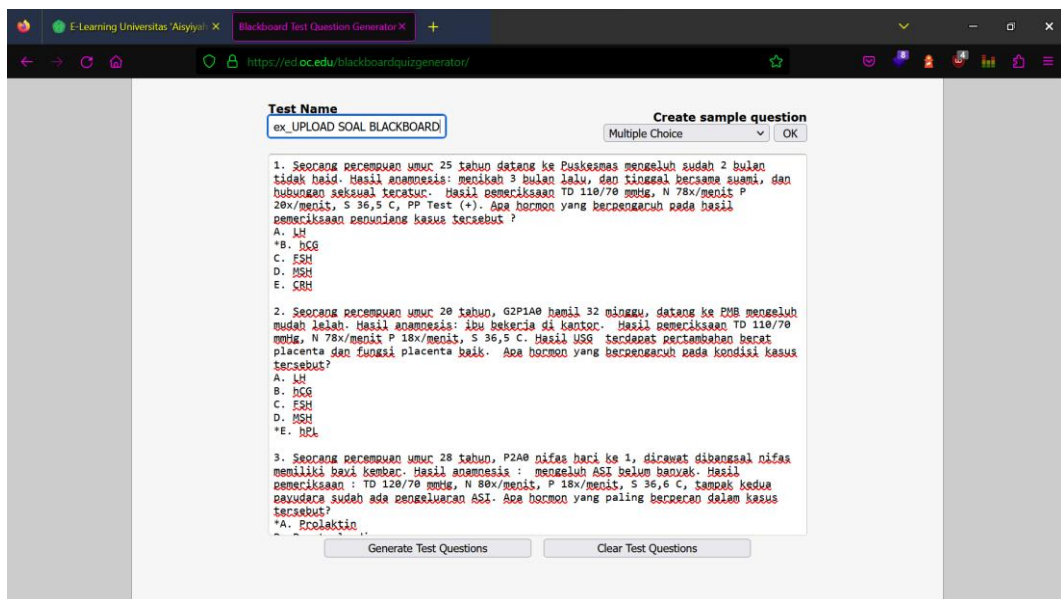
E-Learning Universitas 'Aisyiyah ×

Blackboard Test Question Generator ×

+

https://ed.oc.edu/blackboardquizgenerator/

Test Name

ex_UPLOAD SOAL BLACKBOARD

Create sample question

Multiple Choice

OK

1. Seorang perempuan umur 25 tahun datang ke Puskesmas mengeluh sudah 2 bulan tidak haid. Hasil anamnesis: menikah 3 bulan lalu, dan tinggal bersama suami, dan hubungan seksual teratur. Hasil pemeriksaan TD 110/70 mmHg, N 78x/menit P 20x/menit, S 36,5 C, PP Test (+). Apa hormon yang berpengaruh pada hasil pemeriksaan penunjang kasus tersebut ?
A. LH
*B. hCG
C. FSH
D. MSH
E. CRH

2. Seorang perempuan umur 20 tahun, G2P1A0 hamil 32 minggu, datang ke PMB mengeluh mudah lelah. Hasil anamnesis: ibu bekerja di kantor. Hasil pemeriksaan TD 110/70 mmHg, N 78x/menit P 18x/menit, S 36,5 C. Hasil USG terdapat pertambahan berat placenta dan fungsi placenta baik. Apa hormon yang berpengaruh pada kondisi kasus tersebut?
A. LH
B. hCG
C. FSH
D. MSH
*E. hPL

3. Seorang perempuan umur 28 tahun, P2A0 nifas hari ke 1, dirawat dibangsal nifas memiliki bayi kembar. Hasil anamnesis : mengeluh ASI belum banyak. Hasil pemeriksaan : TD 120/70 mmHg, N 80x/menit, P 18x/menit, S 36,6 C, tampak kedua payudara sudah ada pengeluaran ASI. Apa hormon yang paling berperan dalam kasus tersebut?
*A. Prolaktin
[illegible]

Generate Test Questions

Clear Test Questions